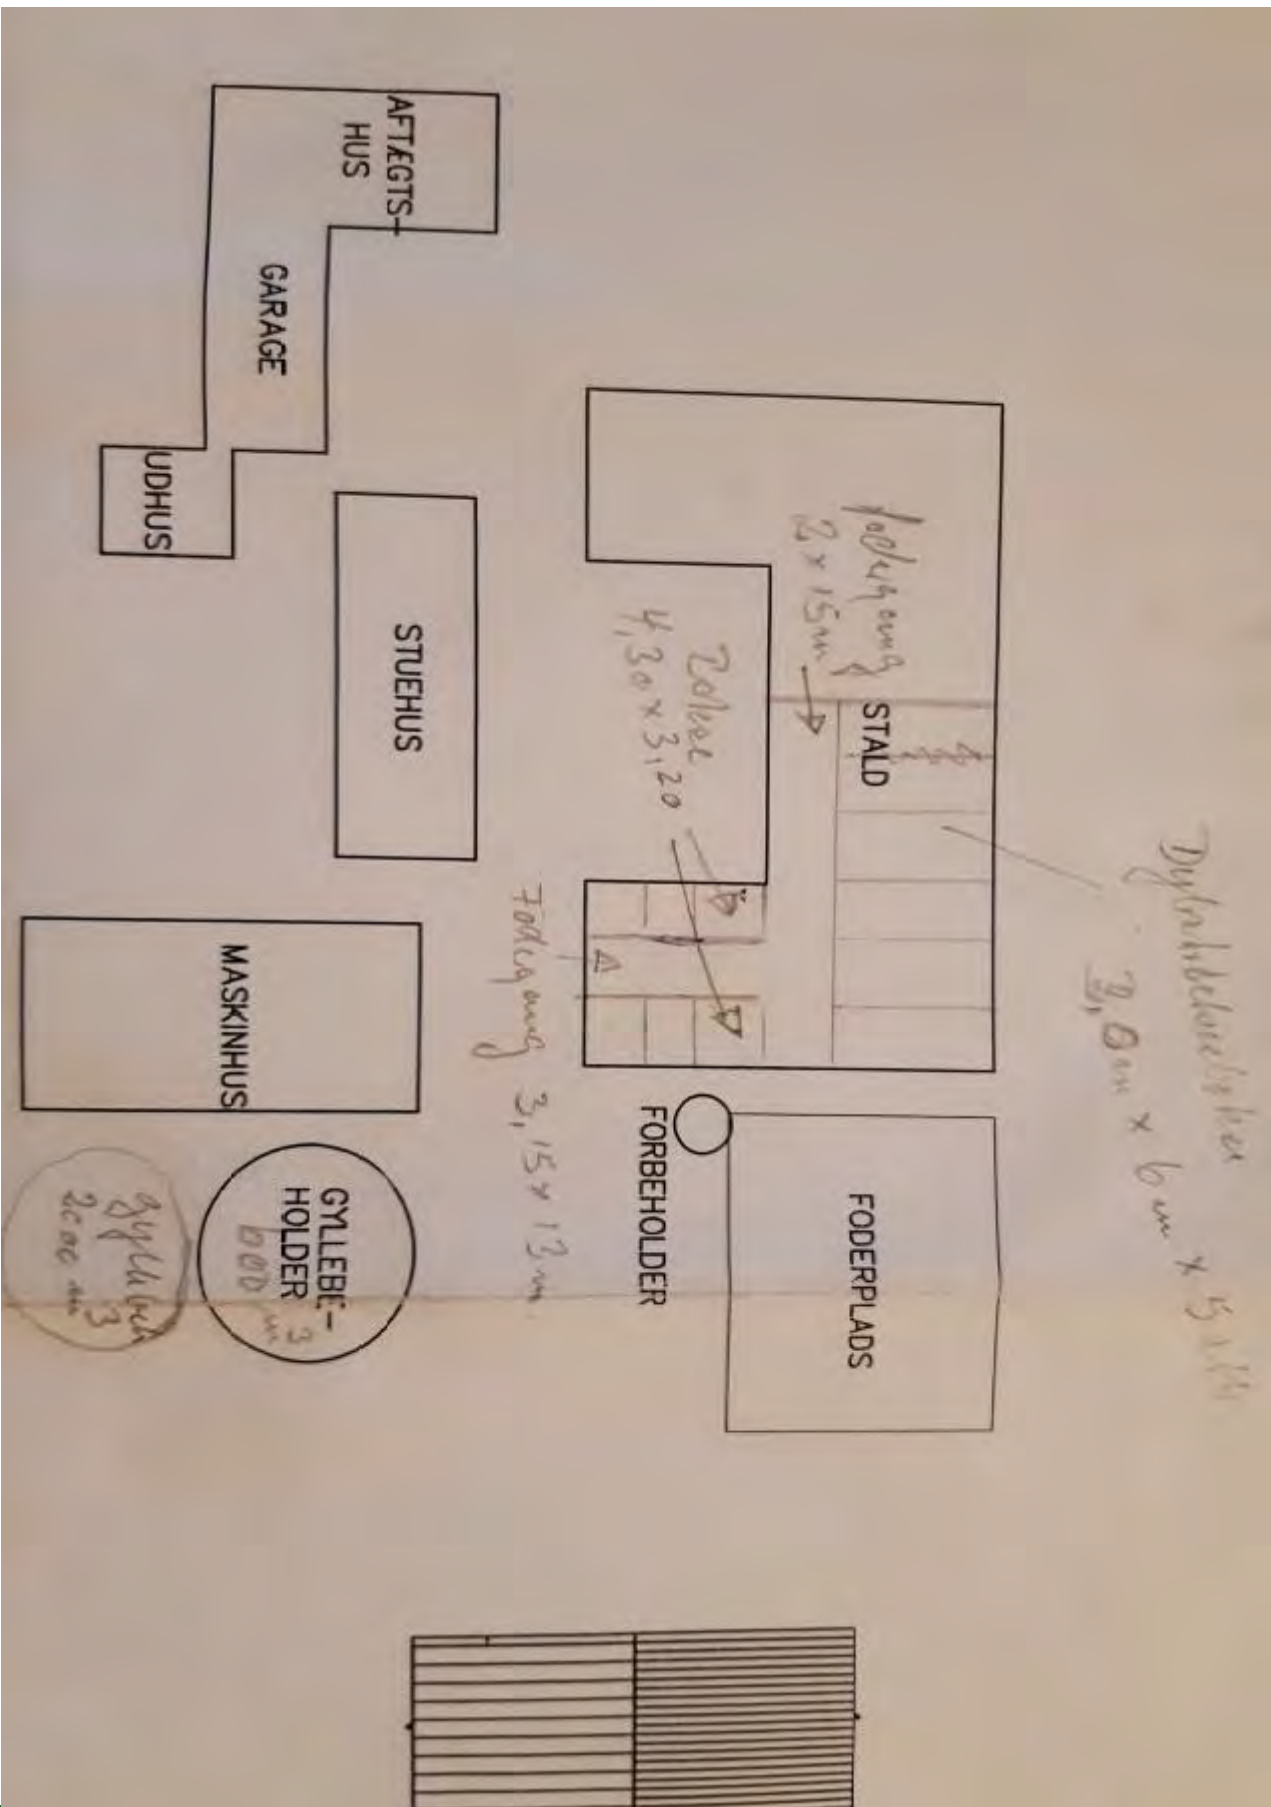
AFTÆGTS-HUS

GARAGE

UDHUS

STUEHUS

MASKINHUS

STALD

Dybstrøelsesbokse
3,0 m × 6 m × 5 stk

Foderplads

FORBEHOLDER

FODERPLADS

Fodergang
3 × 15 m

Roller
4,30 × 3,20

Fodergang 3,15 × 13 m

GYLLEBE-HOLDER
600 $m^3$

gyllebeholder
2000 $m^3$